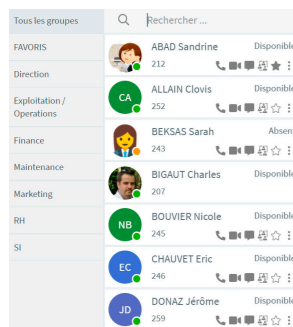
Tous les groupes

FAVORIS

Direction

Exploitation / Operations

Finance

Maintenance

Marketing

RH

SI

Rechercher ...

ABAD Sandrine
212
Disponible

CA
ALLAIN Clovis
252
Disponible

BEKSAS Sarah
243
Absent

BIGAUT Charles
207
Disponible

NB
BOUVIER Nicole
245
Disponible

EC
CHAUVET Eric
246
Disponible

JD
DONAZ Jérôme
259
Disponible